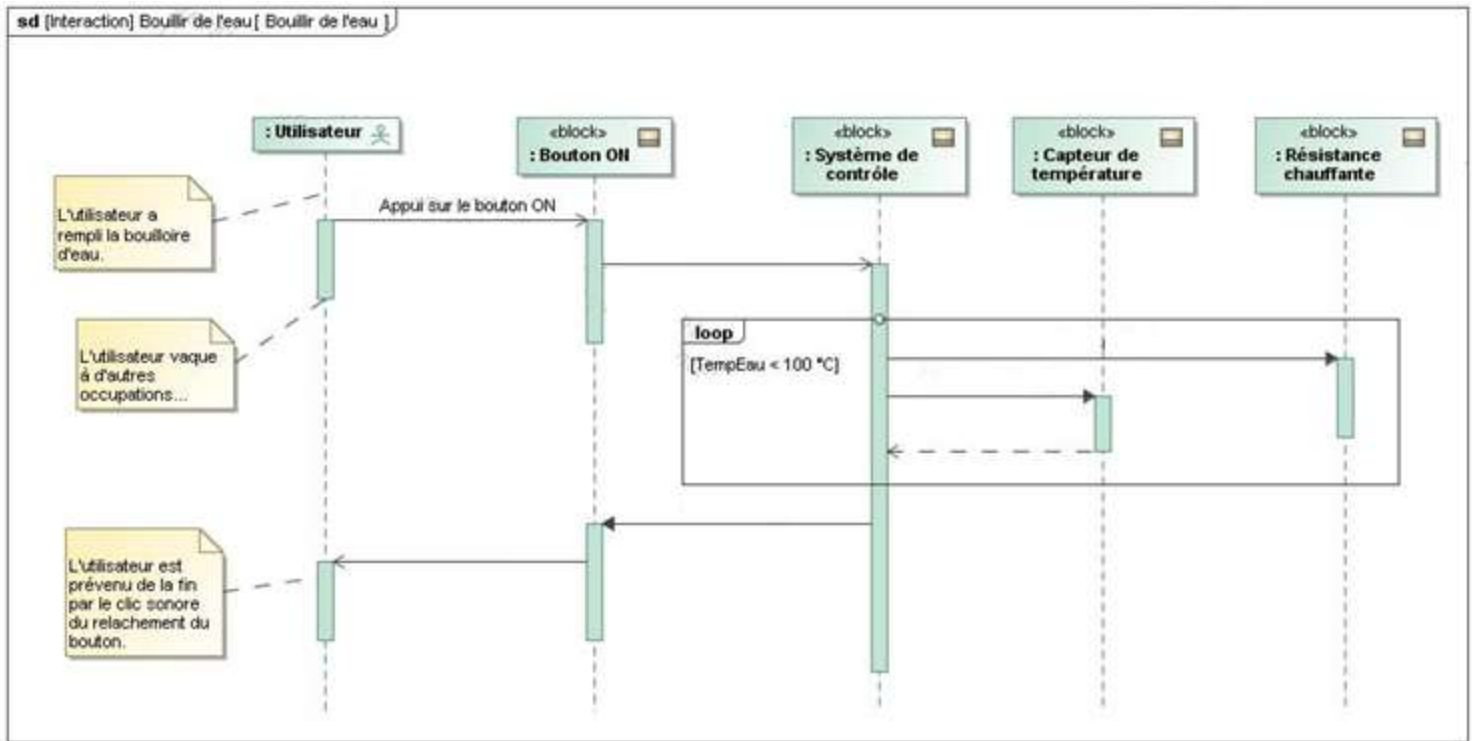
sd [Interaction] Bouillir de l'eau [ Bouillir de l'eau ]

: Utilisateur

«block»
: Bouton ON

«block»
: Système de contrôle

«block»
: Capteur de température

«block»
: Résistance chauffante

L'utilisateur a rempli la bouilloire d'eau.

Appui sur le bouton ON

L'utilisateur vaque à d'autres occupations...

loop

[TempEau < 100 °C]

L'utilisateur est prévenu de la fin par le clic sonore du relachement du bouton.